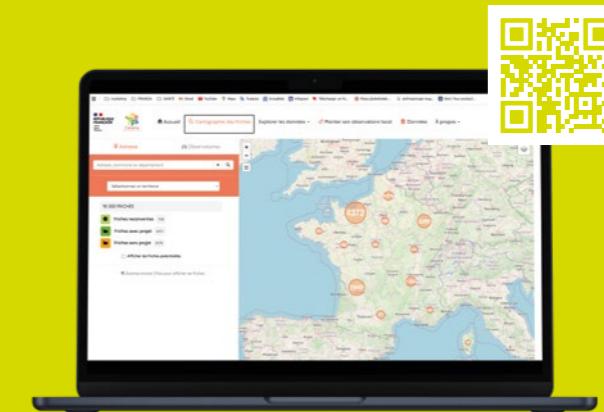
Accueil
Cartographie des friches
Explorer les données
Montrer son observatoire local
Données
À propos

Friches
Observatoires

Adresse, commune ou département

Sélectionnez un territoire

16 300 FRICHES

Friches reconverties
Friches avec projet
Friches sans projet

Afficher les friches potentielles